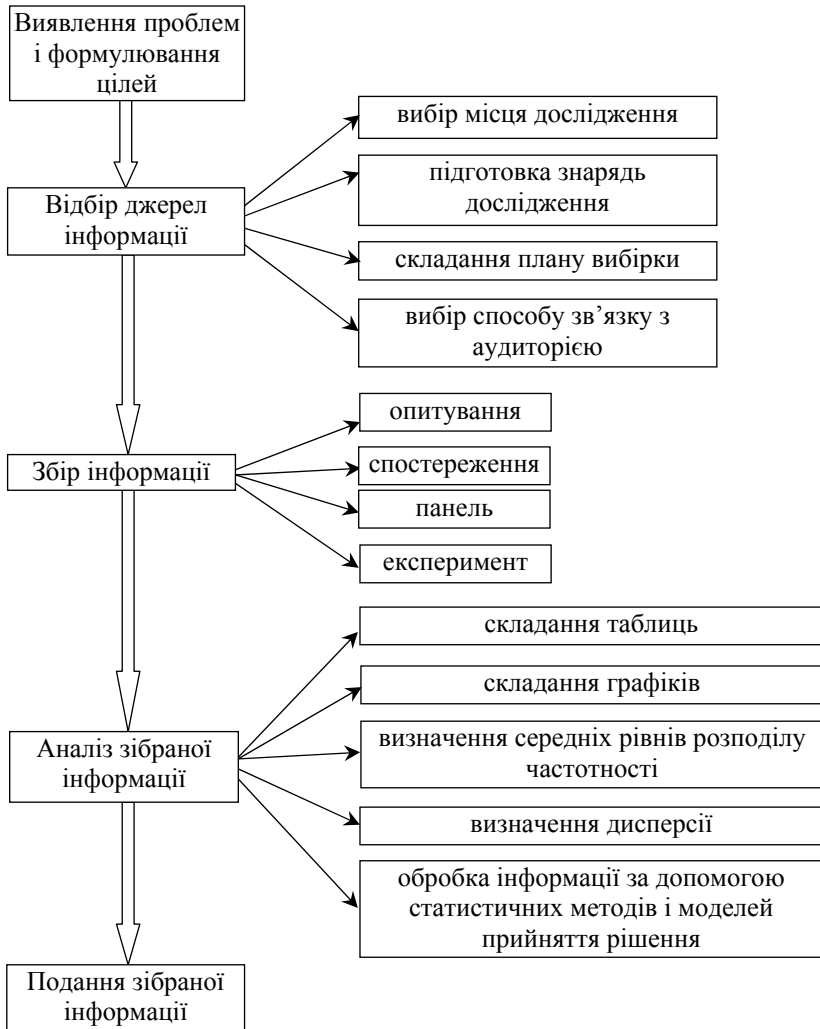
Виявлення проблем і формулювання цілей

Відбір джерел інформації

вибір місця дослідження

підготовка знарядь дослідження

складання плану вибірки

вибір способу зв’язку з аудиторією

Збір інформації

опитування

спостереження

панель

експеримент

Аналіз зібраної інформації

складання таблиць

складання графіків

визначення середніх рівнів розподілу частотності

визначення дисперсії

обробка інформації за допомогою статистичних методів і моделей прийняття рішення

Подання зібраної інформації